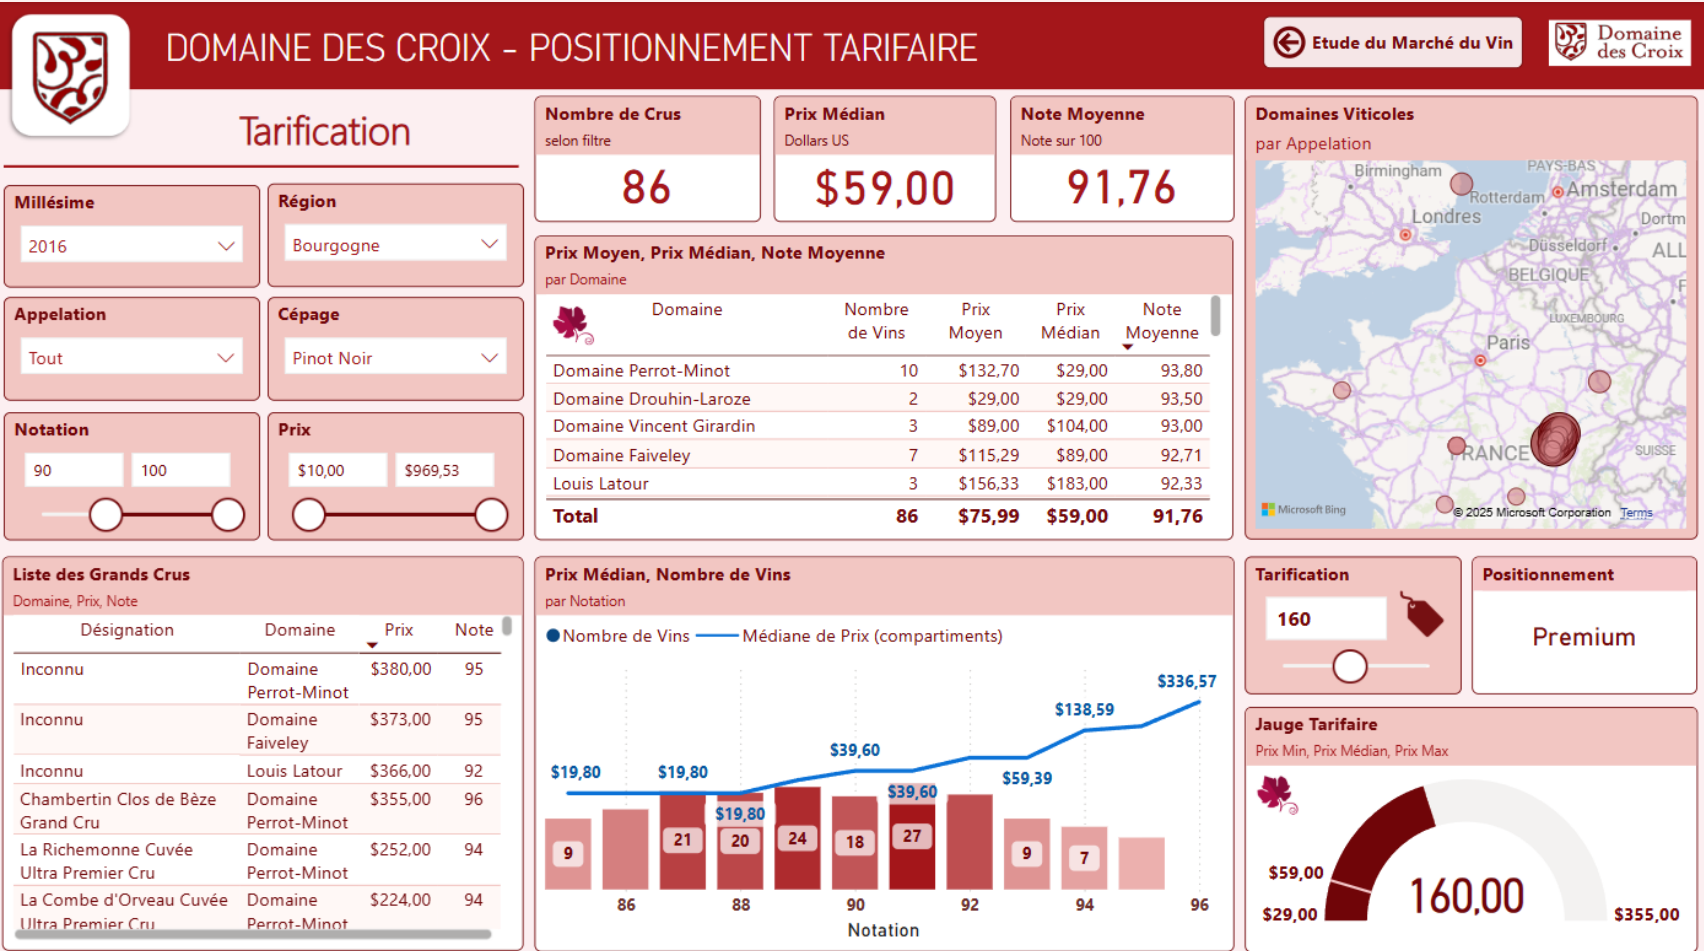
DOMAINE DES CROIX - POSITIONNEMENT TARIFAIRE

Etude du Marché du Vin

Domaine des Croix

Tarification

Millésime
2016

Région
Bourgogne

Appelation
Tout

Cépage
Pinot Noir

Notation
90 100

Prix
$10,00 $969,53

Nombre de Crus
selon filtre
86

Prix Médian
Dollars US
$59,00

Note Moyenne
Note sur 100
91,76

Domaines Viticoles
par Appelation

Birmingham PAYS-BAS Rotterdam Amsterdam Londres Dortm Düsseldorf ALL BELGIQUE LUXEMBOURG Paris FRANCE SUISSE

Microsoft Bing © 2025 Microsoft Corporation Terms

Prix Moyen, Prix Médian, Note Moyenne
par Domaine

| Domaine | Nombre de Vins | Prix Moyen | Prix Médian | Note Moyenne |
|---|---|---|---|---|
| Domaine Perrot-Minot | 10 | $132,70 | $29,00 | 93,80 |
| Domaine Drouhin-Laroze | 2 | $29,00 | $29,00 | 93,50 |
| Domaine Vincent Girardin | 3 | $89,00 | $104,00 | 93,00 |
| Domaine Faiveley | 7 | $115,29 | $89,00 | 92,71 |
| Louis Latour | 3 | $156,33 | $183,00 | 92,33 |
| Total | 86 | $75,99 | $59,00 | 91,76 |

Liste des Grands Crus
Domaine, Prix, Note

| Désignation | Domaine | Prix | Note |
|---|---|---|---|
| Inconnu | Domaine Perrot-Minot | $380,00 | 95 |
| Inconnu | Domaine Faiveley | $373,00 | 95 |
| Inconnu | Louis Latour | $366,00 | 92 |
| Chambertin Clos de Bèze Grand Cru | Domaine Perrot-Minot | $355,00 | 96 |
| La Richemonne Cuvée Ultra Premier Cru | Domaine Perrot-Minot | $252,00 | 94 |
| La Combe d'Orveau Cuvée Ultra Premier Cru | Domaine Perrot-Minot | $224,00 | 94 |

Prix Médian, Nombre de Vins
par Notation

Nombre de Vins Médiane de Prix (compartiments)

$19,80 $19,80 $19,80 $39,60 $39,60 $59,39 $138,59 $336,57

9 21 20 24 18 27 9 7

86 88 90 92 94 96
Notation

Tarification
160

Positionnement
Premium

Jauge Tarifaire
Prix Min, Prix Médian, Prix Max

$59,00
$29,00
160,00
$355,00